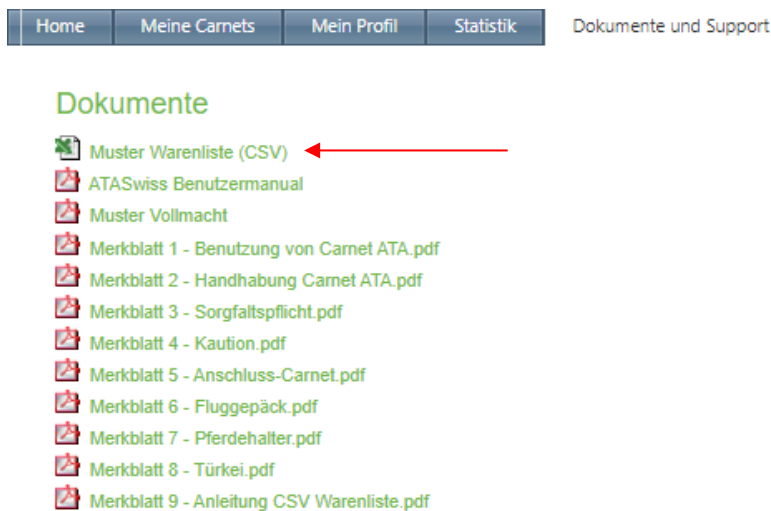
Home | Meine Carnets | Mein Profil | Statistik | Dokumente und Support

Dokumente

Muster Warenliste (CSV)
ATASwiss Benutzermanual
Muster Vollmacht
Merkblatt 1 - Benutzung von Carnet ATA.pdf
Merkblatt 2 - Handhabung Carnet ATA.pdf
Merkblatt 3 - Sorgfaltspflicht.pdf
Merkblatt 4 - Kaution.pdf
Merkblatt 5 - Anschluss-Carnet.pdf
Merkblatt 6 - Fluggepäck.pdf
Merkblatt 7 - Pferdehalter.pdf
Merkblatt 8 - Türkei.pdf
Merkblatt 9 - Anleitung CSV Warenliste.pdf